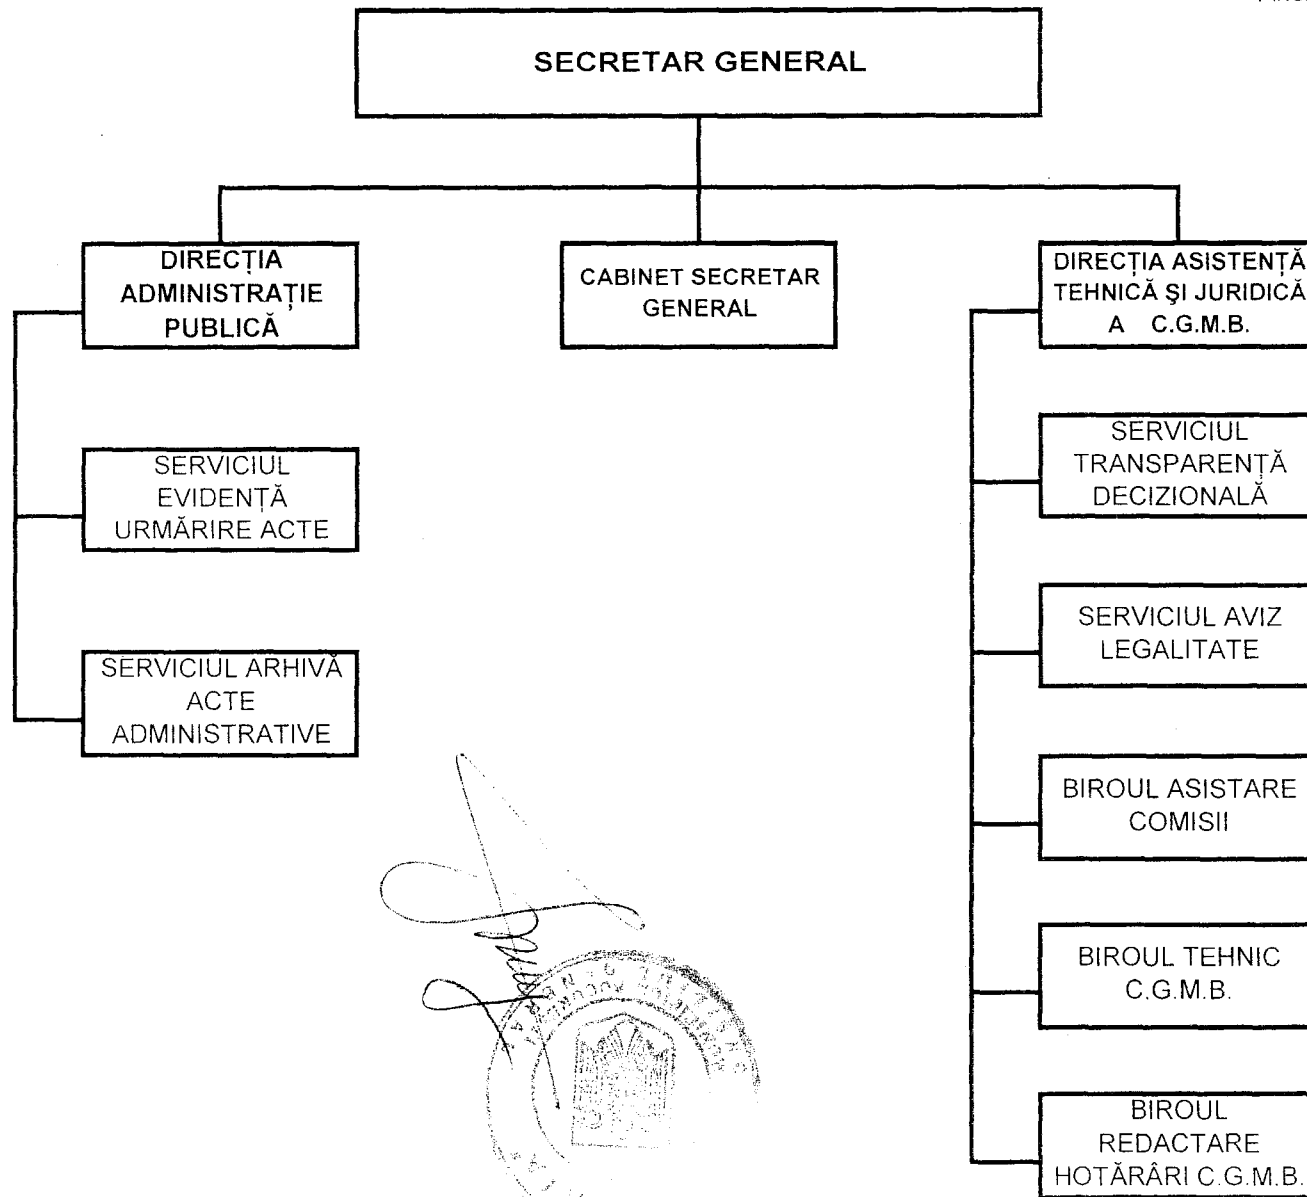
Anex

SECRETAR GENERAL

DIRECȚIA ADMINISTRAȚIE PUBLICĂ

CABINET SECRETAR GENERAL

DIRECȚIA ASISTENȚĂ TEHNICĂ ŞI JURIDICĂ A C.G.M.B.

SERVICIUL EVIDENȚĂ URMĂRIRE ACTE

SERVICIUL ARHIVĂ ACTE ADMINISTRATIVE

SERVICIUL TRANSPARENȚĂ DECIZIONALĂ

SERVICIUL AVIZ LEGALITATE

BIROUL ASISTARE COMISII

BIROUL TEHNIC C.G.M.B.

BIROUL REDACTARE HOTĂRÂRI C.G.M.B.

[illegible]